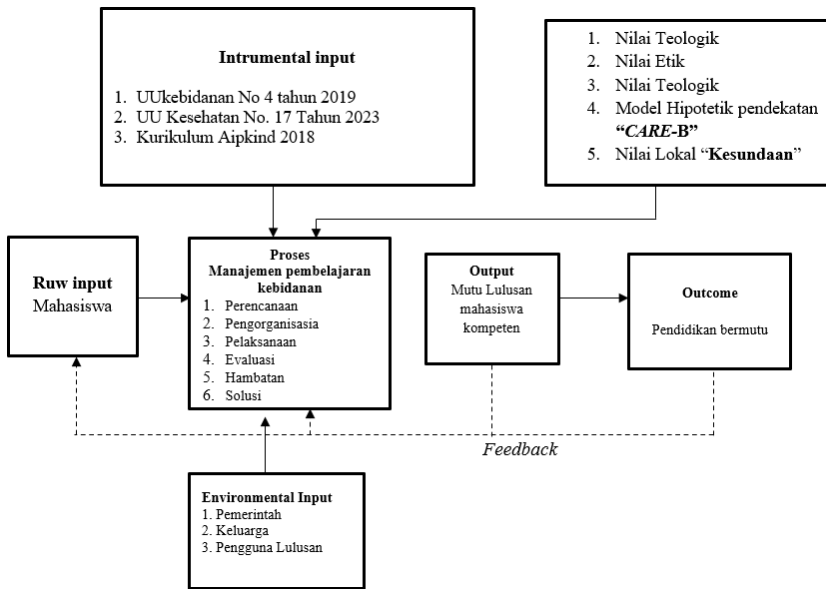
**Intrumental input**

1. UUkebidanan No 4 tahun 2019
2. UU Kesehatan No. 17 Tahun 2023
3. Kurikulum Aipkind 2018

1. Nilai Teologik
2. Nilai Etik
3. Nilai Teologik
4. Model Hipotetik pendekatan **"*CARE*-B"**
5. Nilai Lokal "**Kesundaan**"

**Ruw input**
Mahasiswa

**Proses**
**Manajemen pembelajaran kebidanan**
1. Perencanaan
2. Pengorganisasia
3. Pelaksanaan
4. Evaluasi
5. Hambatan
6. Solusi

**Output**
Mutu Lulusan mahasiswa kompeten

**Outcome**
Pendidikan bermutu

*Feedback*

**Environmental Input**
1. Pemerintah
2. Keluarga
3. Pengguna Lulusan